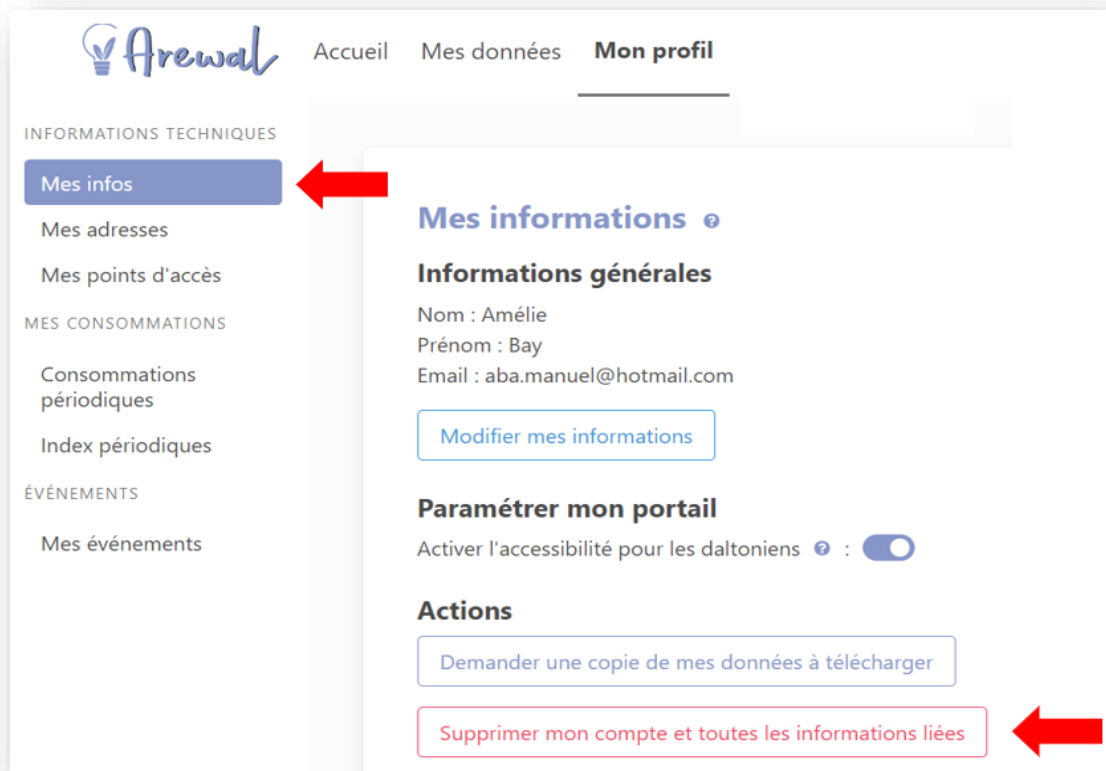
Arewal Accueil Mes données Mon profil

INFORMATIONS TECHNIQUES

Mes infos

Mes adresses

Mes points d'accès

MES CONSOMMATIONS

Consommations périodiques

Index périodiques

ÉVÉNEMENTS

Mes événements

Mes informations

Informations générales

Nom : Amélie
Prénom : Bay
Email : aba.manuel@hotmail.com

Modifier mes informations

Paramétrer mon portail

Activer l'accessibilité pour les daltoniens :

Actions

Demander une copie de mes données à télécharger

Supprimer mon compte et toutes les informations liées